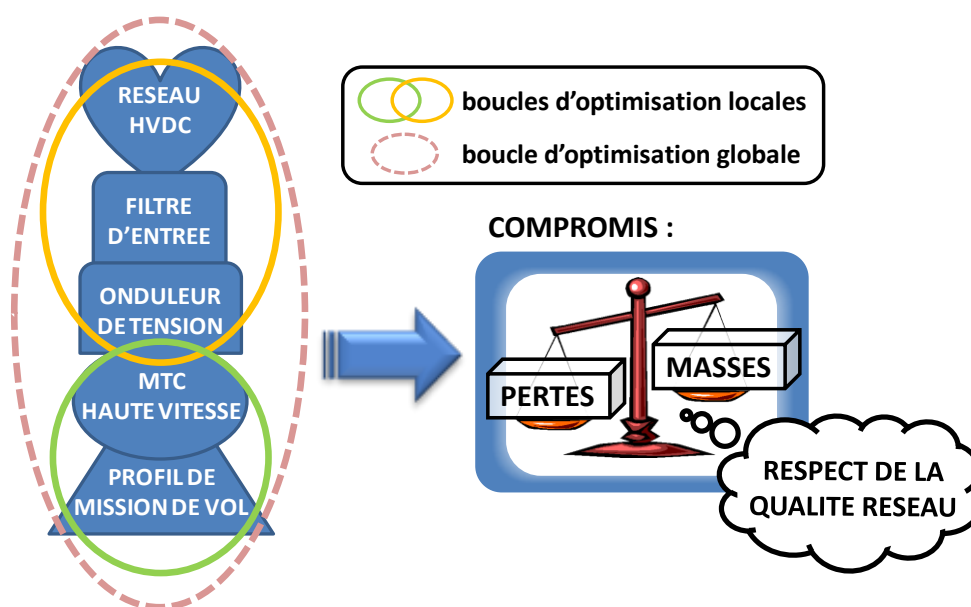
RESEAU HVDC

FILTRE D'ENTREE

ONDULEUR DE TENSION

MTC HAUTE VITESSE

PROFIL DE MISSION DE VOL

boucles d'optimisation locales

boucle d'optimisation globale

COMPROMIS :

MASSES

PERTES

RESPECT DE LA QUALITE RESEAU